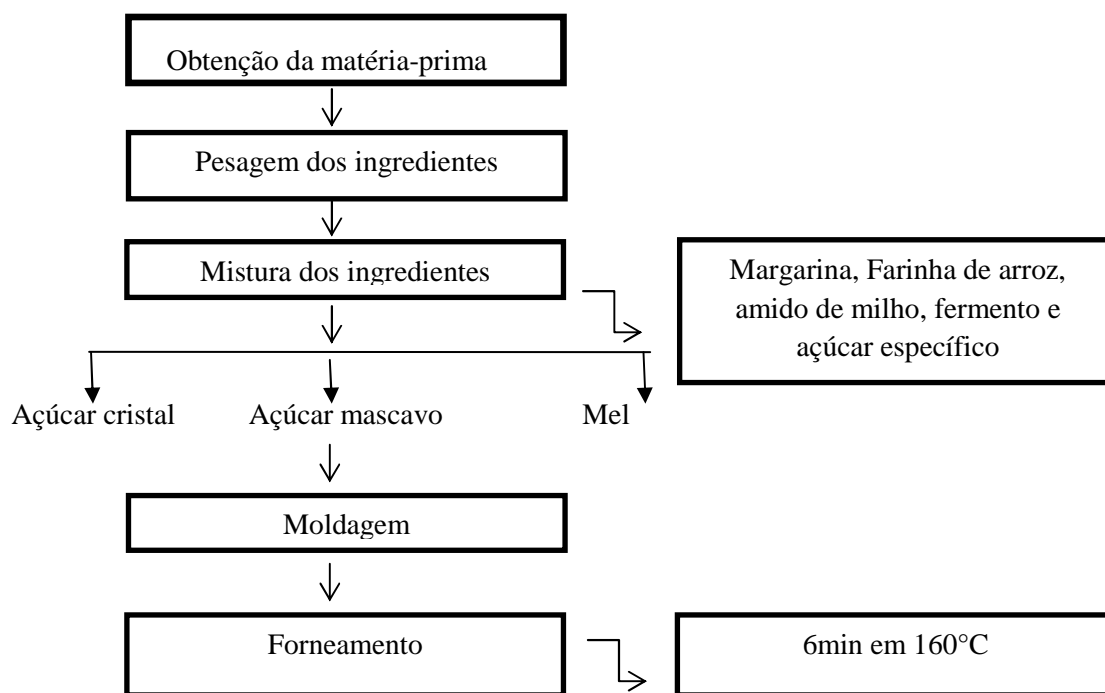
Obtenção da matéria-prima

Pesagem dos ingredientes

Mistura dos ingredientes

Margarina, Farinha de arroz, amido de milho, fermento e açúcar específico

Açúcar cristal

Açúcar mascavo

Mel

Moldagem

Forneamento

6min em 160°C